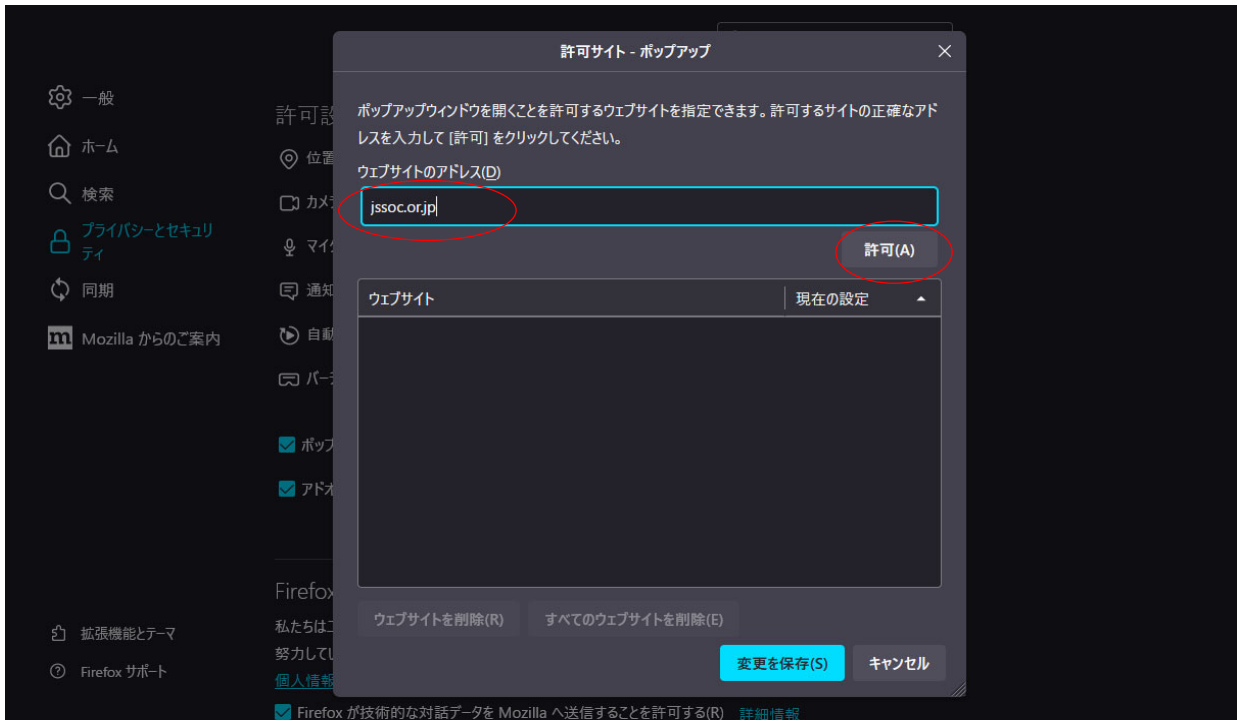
一般
ホーム
検索
プライバシーとセキュリティ
同期
Mozilla からのご案内

許可設
位置
カメ
マイ
通知
自動
バー
ポッ
アド

Firefox
私たちは
努力して
個人情

拡張機能とテーマ
Firefox サポート

許可サイト - ポップアップ

ポップアップウィンドウを開くことを許可するウェブサイトを指定できます。許可するサイトの正確なアドレスを入力して [許可] をクリックしてください。

ウェブサイトのアドレス(D)

jssoc.or.jp

許可(A)

| ウェブサイト | 現在の設定 |
|---|---|

ウェブサイトを削除(R)
すべてのウェブサイトを削除(E)

変更を保存(S)
キャンセル

Firefox が技術的な対話データを Mozilla へ送信することを許可する(R) 詳細情報